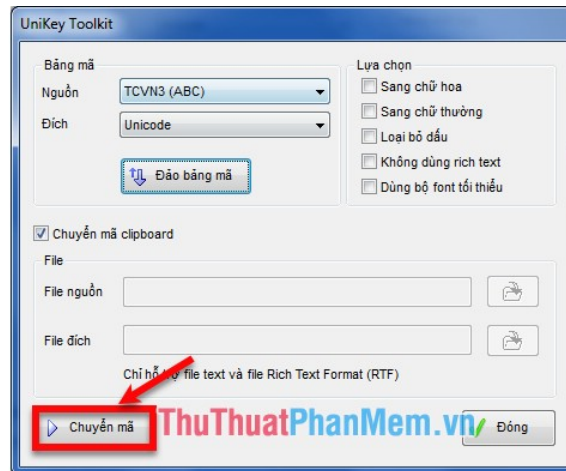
UniKey Toolkit

Bảng mã
Nguồn TCVN3 (ABC)
Đích Unicode
Đảo bảng mã

Lựa chọn
Sang chữ hoa
Sang chữ thường
Loại bỏ dấu
Không dùng rich text
Dùng bộ font tối thiểu

Chuyển mã clipboard

File
File nguồn
File đích
Chỉ hỗ trợ file text và file Rich Text Format (RTF)

Chuyển mã
ThuThuatPhanMem.vn
Đóng